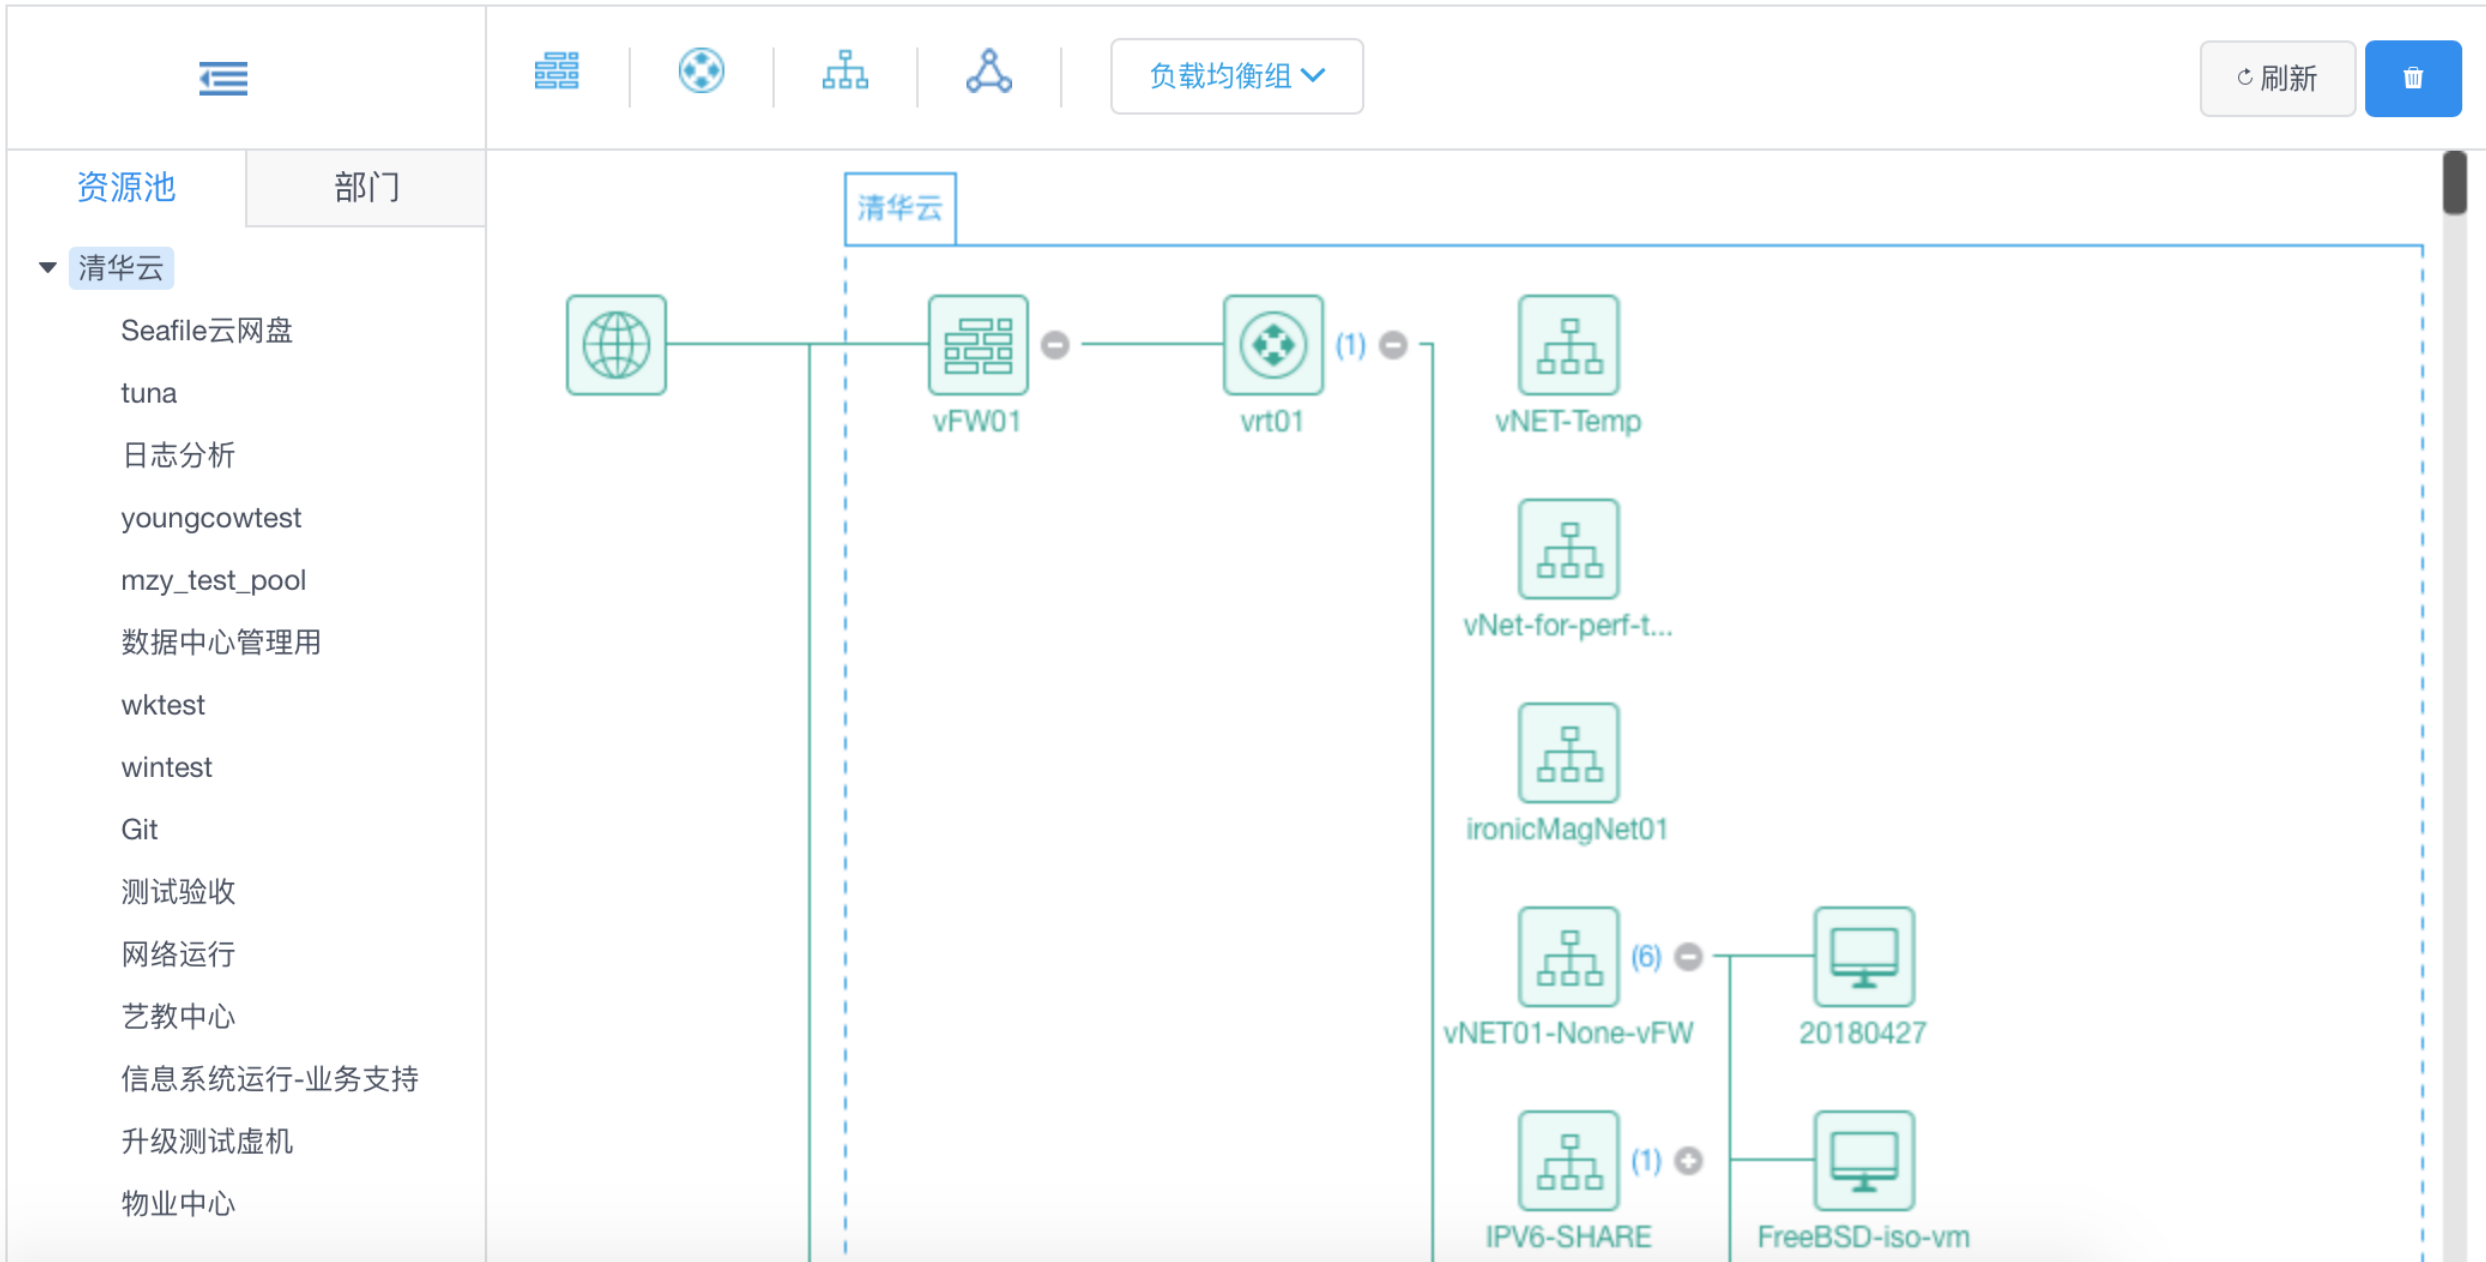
负载均衡组

刷新

资源池

部门

清华云

Seafile云网盘

tuna

日志分析

youngcowtest

mzy_test_pool

数据中心管理用

wktest

wintest

Git

测试验收

网络运行

艺教中心

信息系统运行-业务支持

升级测试虚机

物业中心

清华云

vFW01

vrt01

(1)

vNET-Temp

vNet-for-perf-t...

ironicMagNet01

vNET01-None-vFW

(6)

20180427

IPV6-SHARE

(1)

FreeBSD-iso-vm